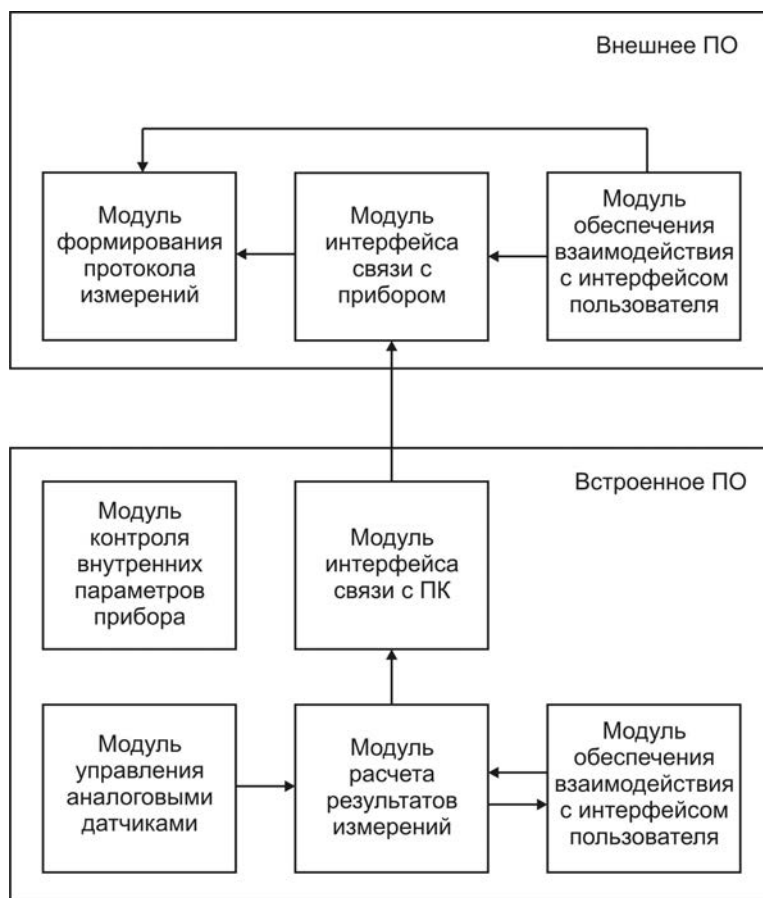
Внешнее ПО

Модуль формирования протокола измерений

Модуль интерфейса связи с прибором

Модуль обеспечения взаимодействия с интерфейсом пользователя

Встроенное ПО

Модуль контроля внутренних параметров прибора

Модуль интерфейса связи с ПК

Модуль управления аналоговыми датчиками

Модуль расчета результатов измерений

Модуль обеспечения взаимодействия с интерфейсом пользователя